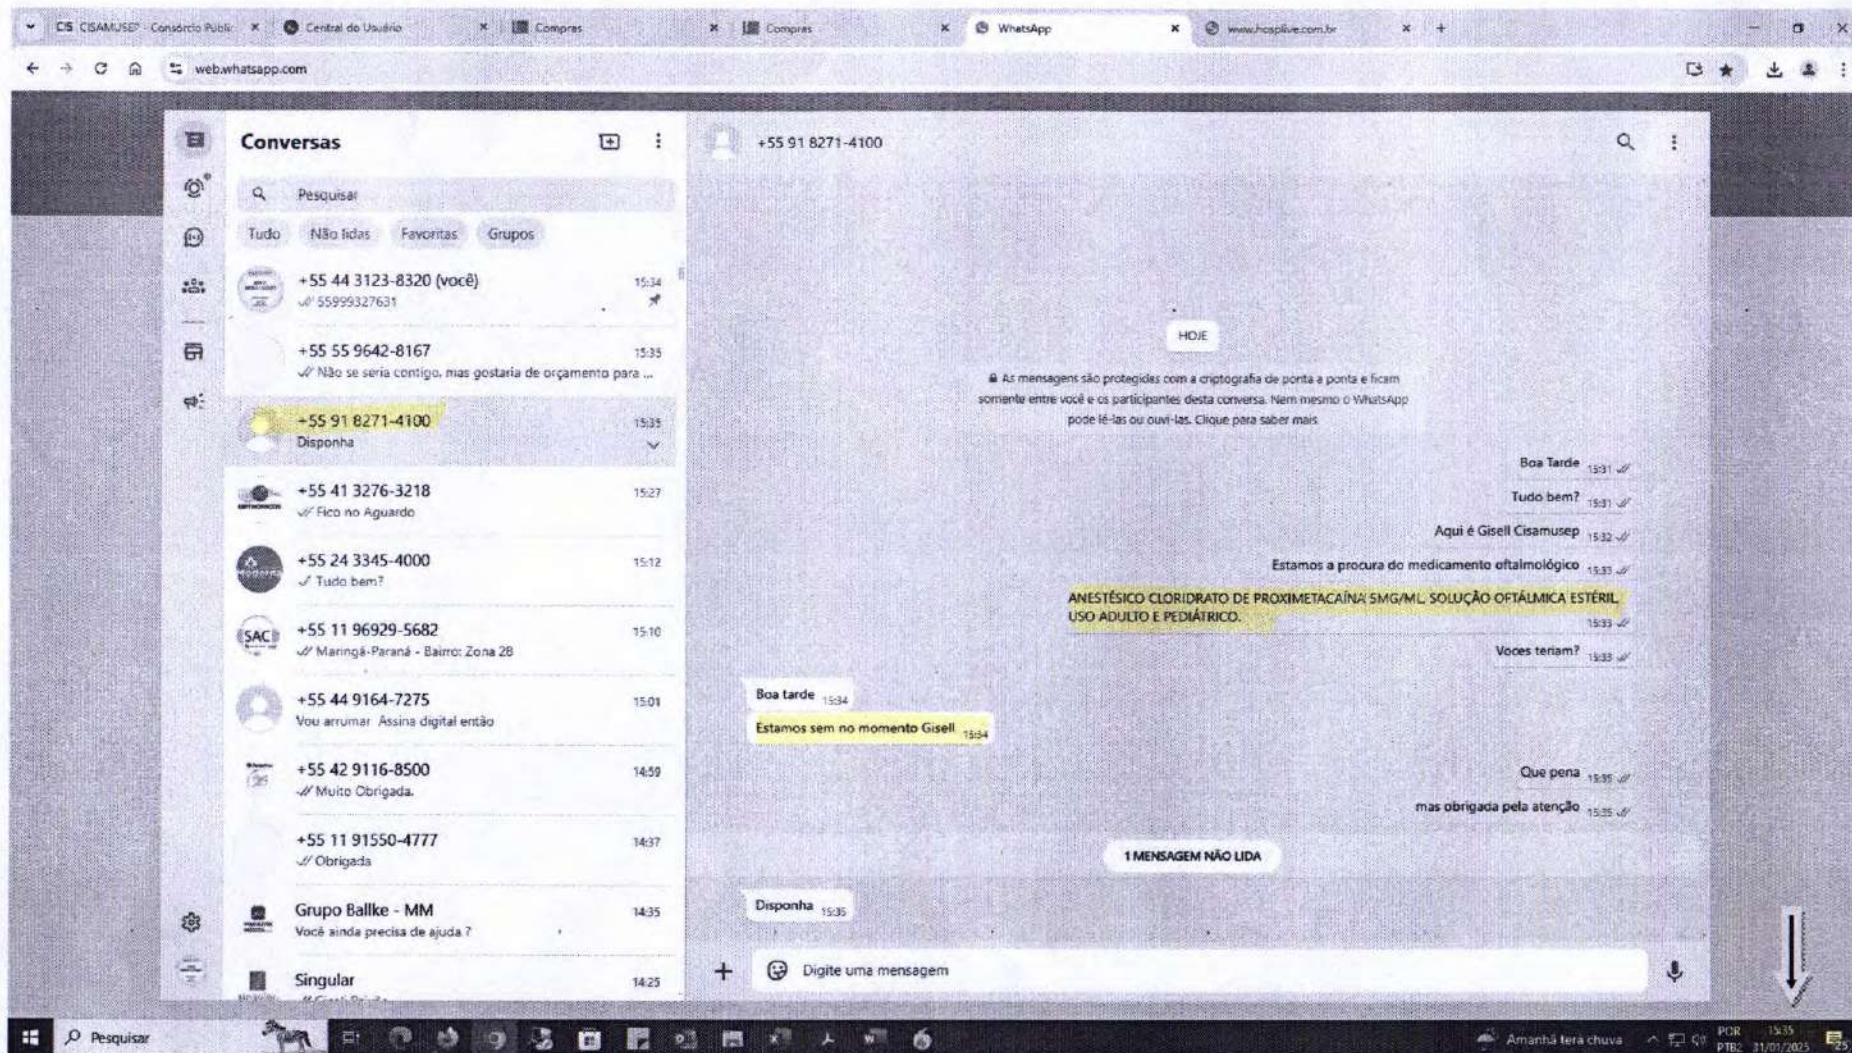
CS CISAMUSEP - Consórcio Públic × Central do Usuário × Compras × Compras × WhatsApp × www.hosplive.com.br × +

web.whatsapp.com

Conversas

Pesquisar

Tudo Não lidas Favoritas Grupos

+55 44 3123-8320 (você) 15:34
55999327631

+55 55 9642-8167 15:35
Não se seria contigo, mas gostaria de orçamento para ...

+55 91 8271-4100 15:35
Disponha

+55 41 3276-3218 15:27
Fico no Aguardo

+55 24 3345-4000 15:12
Tudo bem?

+55 11 96929-5682 15:10
Maringá-Paraná - Bairro: Zona 28

+55 44 9164-7275 15:01
Vou arrumar Assina digital então

+55 42 9116-8500 14:59
Muito Obrigada.

+55 11 91550-4777 14:37
Obrigada

Grupo Ballke - MM 14:35
Você ainda precisa de ajuda ?

Singular 14:25

+55 91 8271-4100

HOJE

As mensagens são protegidas com a criptografia de ponta a ponta e ficam somente entre você e os participantes desta conversa. Nem mesmo o WhatsApp pode lê-las ou ouvi-las. Clique para saber mais

Boa Tarde 15:31

Tudo bem? 15:31

Aqui é Gisell Cisamusep 15:32

Estamos a procura do medicamento oftalmológico 15:33

ANESTÉSICO CLORIDRATO DE PROXIMETACAÍNA 5MG/ML, SOLUÇÃO OFTÁLMICA ESTÉRIL, USO ADULTO E PEDIÁTRICO. 15:33

Voces teriam? 15:33

Boa tarde 15:34

Estamos sem no momento Gisell 15:34

Que pena 15:35

mas obrigada pela atenção 15:35

1 MENSAGEM NÃO LIDA

Disponha 15:35

Digite uma mensagem

Pesquisar

Amanhã terá chuva POR PTB2 15:35 31/01/2025